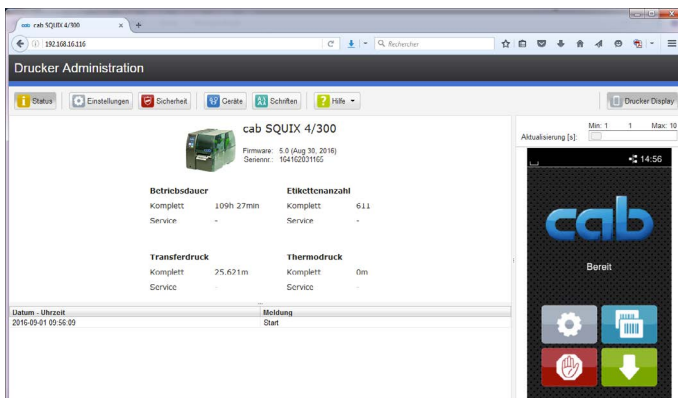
cab SQUIX 4/300

192.168.16.116

Rechercher

Drucker Administration

Status Einstellungen Sicherheit Geräte Schriften Hilfe

Drucker Display

cab SQUIX 4/300

Firmware: 5.0 (Aug 30, 2016)
Seriennr.: 164162031165

| Betriebsdauer | | Etikettenanzahl | |
|---|---|---|---|
| Komplett | 109h 27min | Komplett | 611 |
| Service | - | Service | - |

| Transferdruck | | Thermodruck | |
|---|---|---|---|
| Komplett | 25,621m | Komplett | 0m |
| Service | - | Service | - |

| Datum - Uhrzeit | Meldung |
|---|---|
| 2016-09-01 09:56:09 | Start |

Min: 1 1 Max: 10
Aktualisierung [s]:

14:56

cab

Bereit